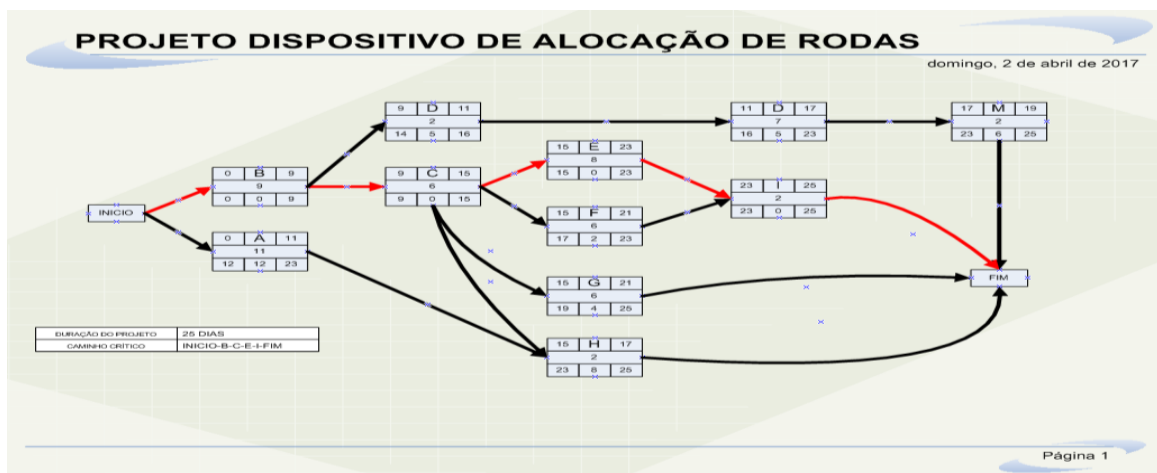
PROJETO DISPOSITIVO DE ALOCAÇÃO DE RODAS

domingo, 2 de abril de 2017

INICIO

| 0 | B | 9 |
|---|---|---|
| | 9 | |
| 0 | 0 | 9 |

| 0 | A | 11 |
|---|---|---|
| | 11 | |
| 12 | 12 | 23 |

| 9 | D | 11 |
|---|---|---|
| | 2 | |
| 14 | 5 | 16 |

| 9 | C | 15 |
|---|---|---|
| | 6 | |
| 9 | 0 | 15 |

| 15 | E | 23 |
|---|---|---|
| | 8 | |
| 15 | 0 | 23 |

| 15 | F | 21 |
|---|---|---|
| | 6 | |
| 17 | 2 | 23 |

| 15 | G | 21 |
|---|---|---|
| | 6 | |
| 19 | 4 | 25 |

| 15 | H | 17 |
|---|---|---|
| | 2 | |
| 23 | 8 | 25 |

| 11 | D | 17 |
|---|---|---|
| | 7 | |
| 16 | 5 | 23 |

| 23 | I | 25 |
|---|---|---|
| | 2 | |
| 23 | 0 | 25 |

| 17 | M | 19 |
|---|---|---|
| | 2 | |
| 23 | 6 | 25 |

FIM

| DURAÇÃO DO PROJETO | 25 DIAS |
|---|---|
| CAMINHO CRÍTICO | INICIO-B-C-E-I-FIM |

Página 1